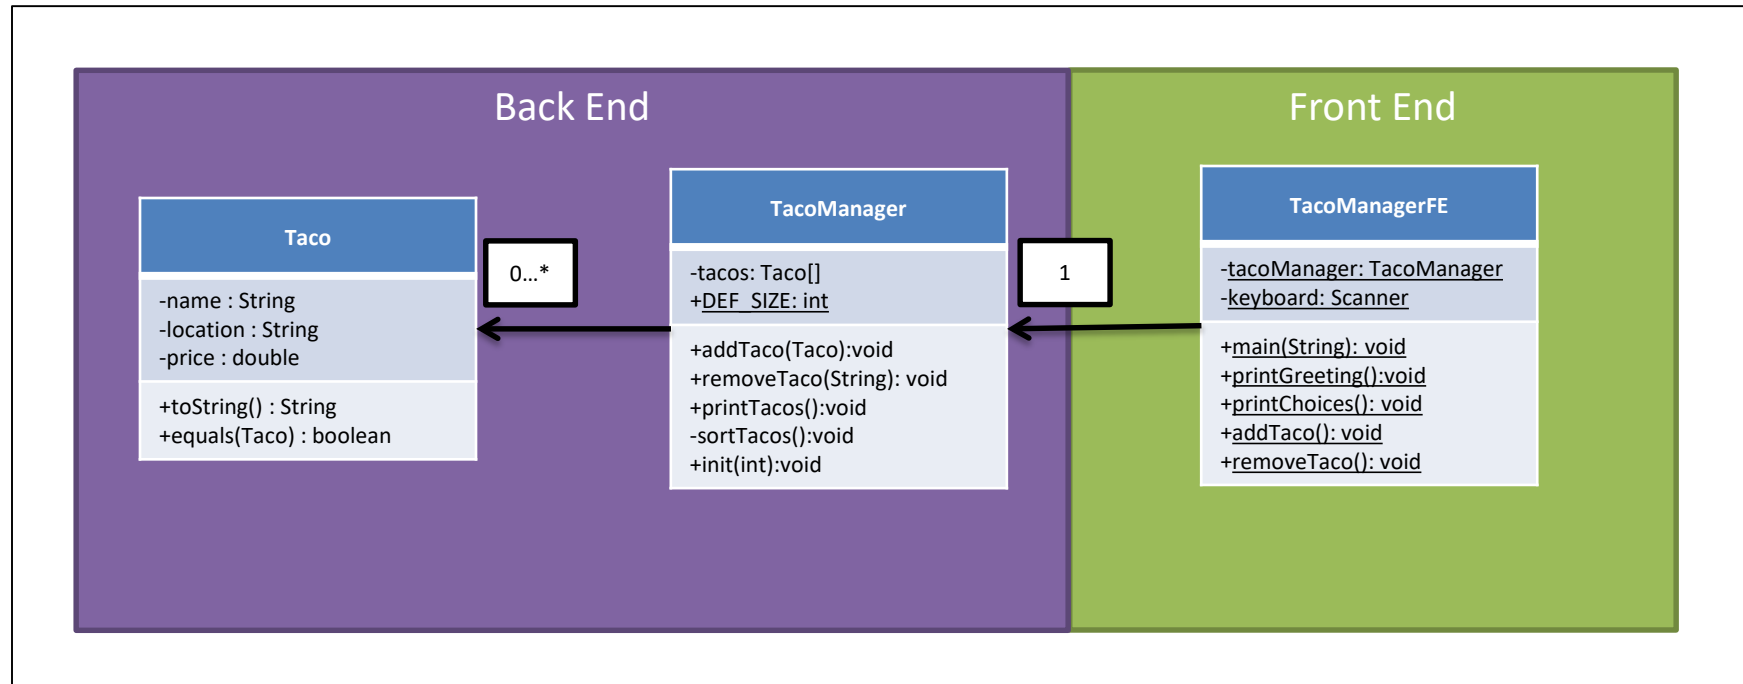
Back End

Front End

Taco

-name : String
-location : String
-price : double

+toString() : String
+equals(Taco) : boolean

0...*

TacoManager

-tacos: Taco[]
+DEF_SIZE: int

+addTaco(Taco):void
+removeTaco(String): void
+printTacos():void
-sortTacos():void
+init(int):void

1

TacoManagerFE

-tacoManager: TacoManager
-keyboard: Scanner

+main(String): void
+printGreeting():void
+printChoices(): void
+addTaco(): void
+removeTaco(): void